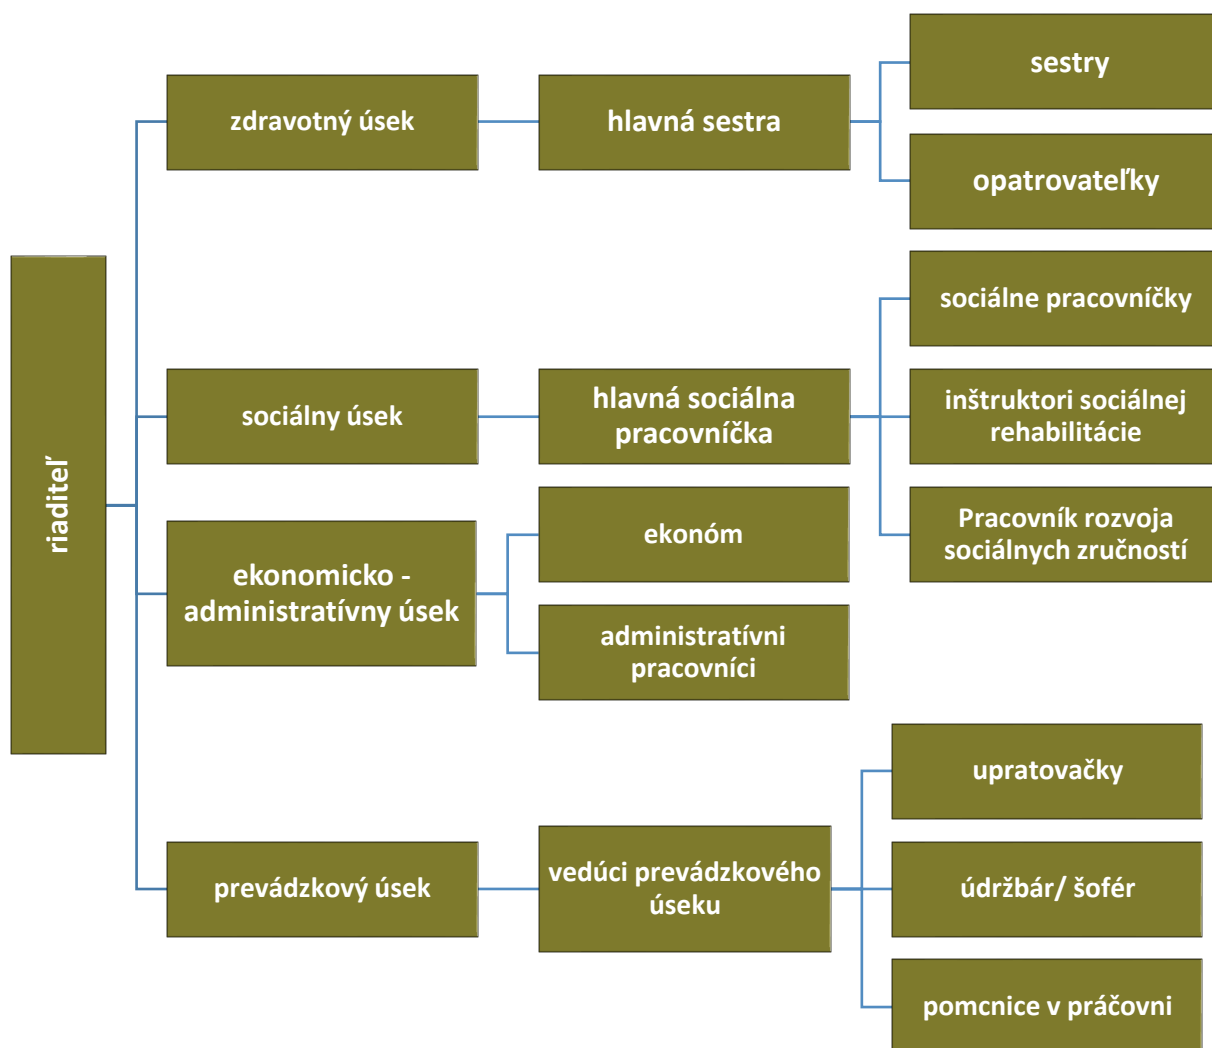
riaditeľ

zdravotný úsek

hlavná sestra

sestry

opatrovateľky

sociálny úsek

hlavná sociálna pracovníčka

sociálne pracovníčky

inštruktori sociálnej rehabilitácie

Pracovník rozvoja sociálnych zručností

ekonomicko - administratívny úsek

ekonóm

administratívni pracovníci

prevádzkový úsek

vedúci prevádzkového úseku

upratovačky

údržbár/ šofér

pomcnice v práčovni